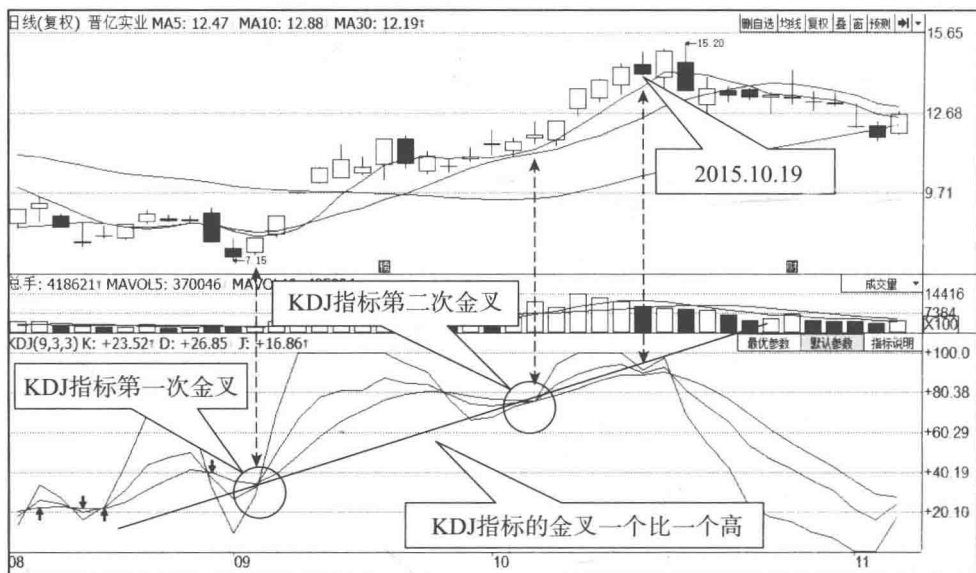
日线(复权) 晋亿实业 MA5: 12.47 MA10: 12.88 MA30: 12.19↑

删自选 均线 复权 叠 画 预测

15.65

15.20

12.68

2015.10.19

9.71

7.15

总手: 418621↑ MAVOL5: 370046 MAVO

成交量

14416

7364

X100

KDJ指标第二次金叉

KDJ(9,3,3) K: +23.52↑ D: +26.85 J: +16.86↑

最优参数 默认参数 指标说明

+100.0

+80.38

KDJ指标第一次金叉

+60.29

+40.19

+20.10

KDJ指标的金叉一个比一个高

08

09

10

11